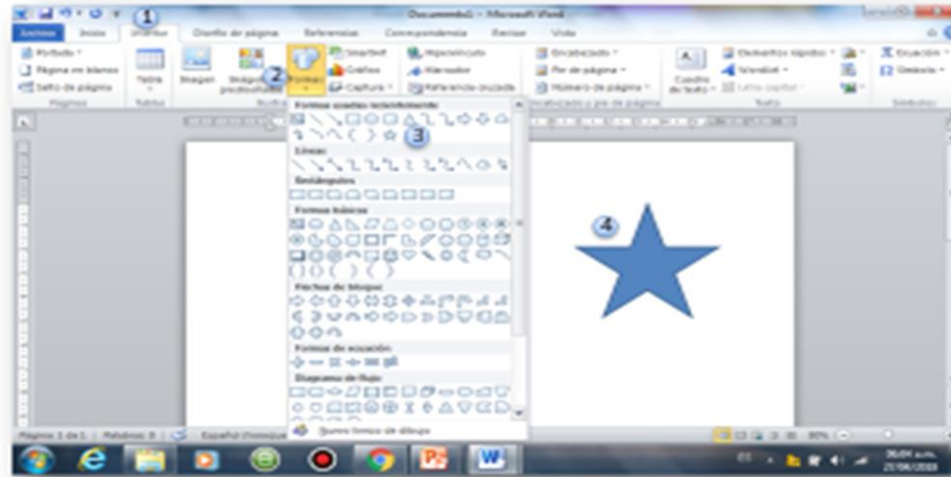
1
Documento1 - Microsoft Word
Archivo Inicio Insertar Diseño de página Referencias Correspondencia Revisar Vista
Portada
Página en blanco
Salto de página
Páginas
Tabla
Tablas
Imagen
Imágenes prediseñadas
2
Formas
SmartArt
Gráfico
Captura
Hipervínculo
Marcador
Referencia cruzada
Encabezado
Pie de página
Número de página
Encabezado y pie de página
Cuadro de texto
Elementos rápidos
WordArt
Letra capital
Texto
Ecuación
Símbolo
Símbolos
Formas usadas recientemente
3
Líneas
Rectángulos
Formas básicas
Flechas de bloque
Formas de ecuación
Diagrama de flujo
Nuevo lienzo de dibujo
4
Página: 1 de 1 Palabras: 0 Español (Honduras)
90%